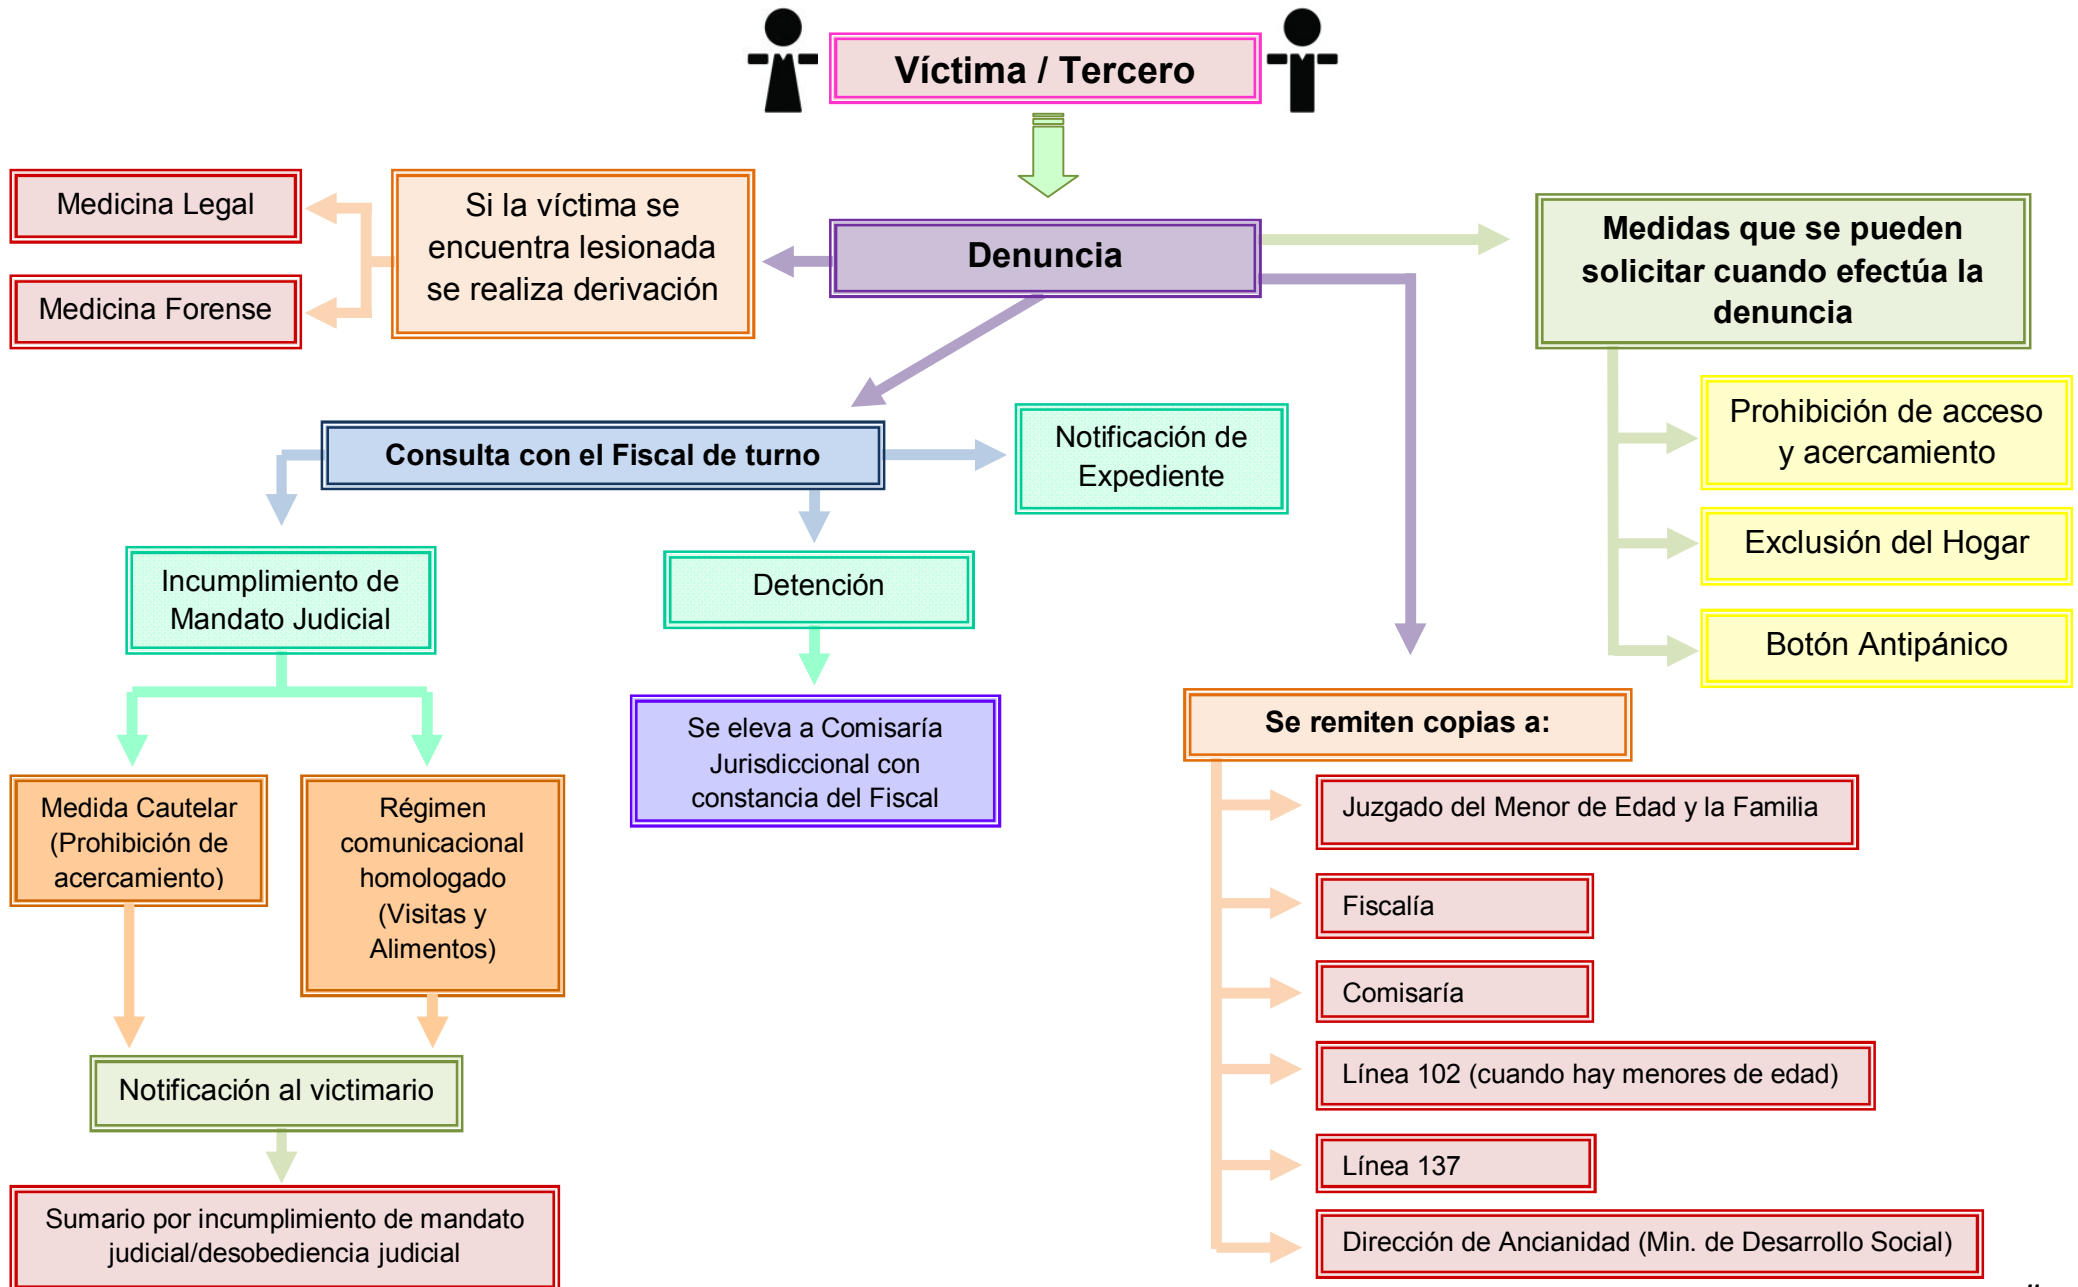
Víctima / Tercero

Denuncia

Medicina Legal

Medicina Forense

Si la víctima se encuentra lesionada se realiza derivación

Medidas que se pueden solicitar cuando efectúa la denuncia

Prohibición de acceso y acercamiento

Exclusión del Hogar

Botón Antipánico

Consulta con el Fiscal de turno

Notificación de Expediente

Incumplimiento de Mandato Judicial

Detención

Se eleva a Comisaría Jurisdiccional con constancia del Fiscal

Medida Cautelar (Prohibición de acercamiento)

Régimen comunicacional homologado (Visitas y Alimentos)

Notificación al victimario

Sumario por incumplimiento de mandato judicial/desobediencia judicial

Se remiten copias a:

Juzgado del Menor de Edad y la Familia

Fiscalía

Comisaría

Línea 102 (cuando hay menores de edad)

Línea 137

Dirección de Ancianidad (Min. de Desarrollo Social)